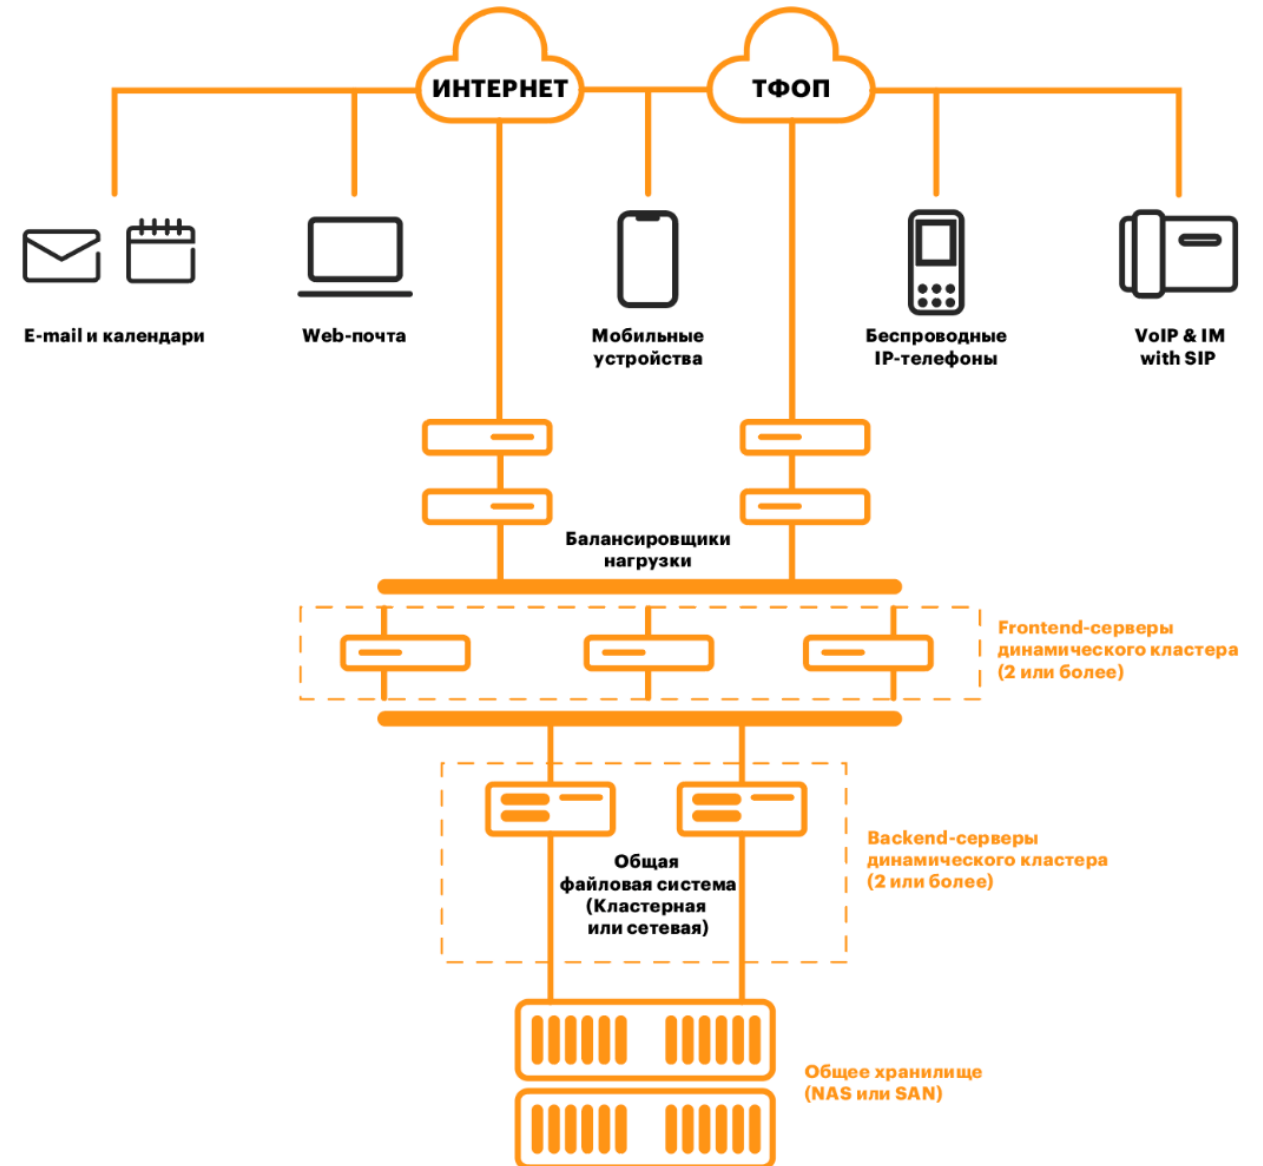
ИНТЕРНЕТ

ТФОП

E-mail и календари

Web-почта

Мобильные устройства

Беспроводные IP-телефоны

VoIP & IM with SIP

Балансировщики нагрузки

Frontend-серверы динамического кластера (2 или более)

Backend-серверы динамического кластера (2 или более)

Общая файловая система (Кластерная или сетевая)

Общее хранилище (NAS или SAN)